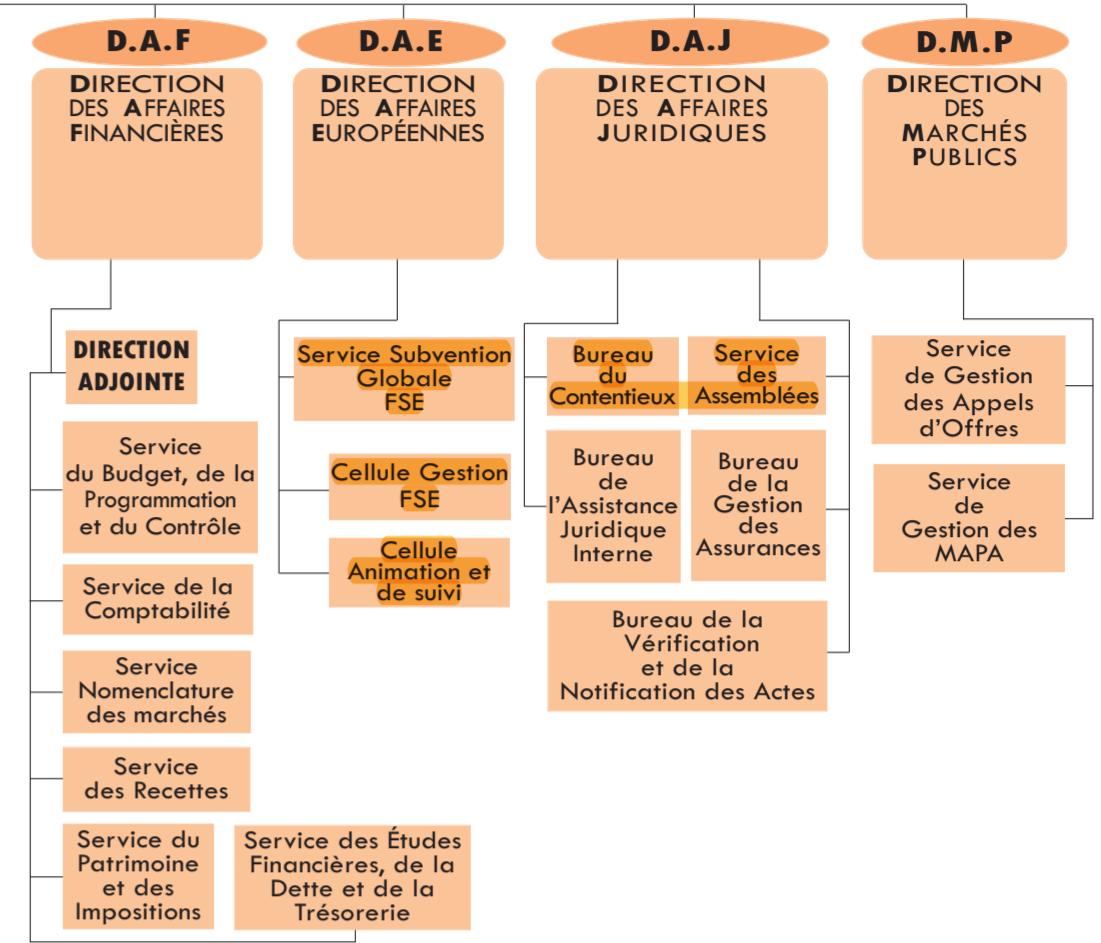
D.A.F

DIRECTION DES AFFAIRES FINANCIÈRES

D.A.E

DIRECTION DES AFFAIRES EUROPÉENNES

D.A.J

DIRECTION DES AFFAIRES JURIDIQUES

D.M.P

DIRECTION DES MARCHÉS PUBLICS

DIRECTION ADJOINTE

Service du Budget, de la Programmation et du Contrôle

Service de la Comptabilité

Service Nomenclature des marchés

Service des Recettes

Service du Patrimoine et des Impositions

Service des Études Financières, de la Dette et de la Trésorerie

Service Subvention Globale FSE

Cellule Gestion FSE

Cellule Animation et de suivi

Bureau du Contentieux

Service des Assemblées

Bureau de l'Assistance Juridique Interne

Bureau de la Gestion des Assurances

Bureau de la Vérification et de la Notification des Actes

Service de Gestion des Appels d'Offres

Service de Gestion des MAPA